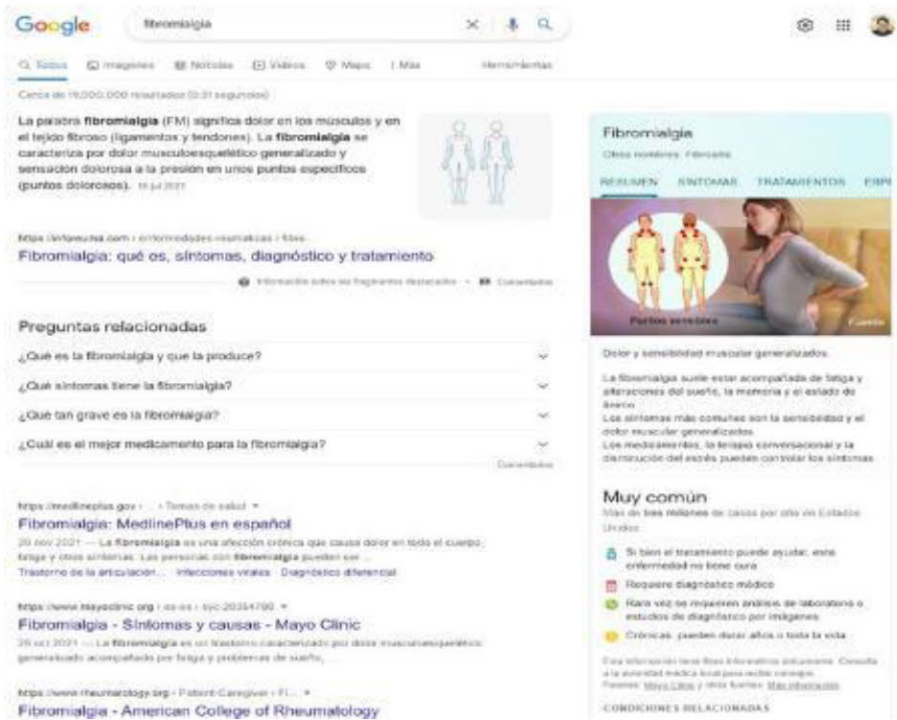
Google fibromialgia

Todos Imágenes Noticias Videos Maps Más Herramientas

Cerca de 19.000.000 resultados (0,31 segundos)

La palabra **fibromialgia** (FM) significa dolor en los músculos y en el tejido fibroso (ligamentos y tendones). La **fibromialgia** se caracteriza por dolor musculoesquelético generalizado y sensación dolorosa a la presión en unos puntos específicos (puntos dolorosos). 15 jul 2021

https://inforeuma.com › enfermedades-reumaticas › fibro...

Fibromialgia: qué es, síntomas, diagnóstico y tratamiento

Información sobre los fragmentos destacados • Comentarios

Preguntas relacionadas

¿Qué es la fibromialgia y que la produce?

¿Qué síntomas tiene la fibromialgia?

¿Qué tan grave es la fibromialgia?

¿Cuál es el mejor medicamento para la fibromialgia?

Comentarios

https://medlineplus.gov › ... › Temas de salud

Fibromialgia: MedlinePlus en español

20 nov 2021 — La **fibromialgia** es una afección crónica que causa dolor en todo el cuerpo, fatiga y otros síntomas. Las personas con **fibromialgia** pueden ser ...

Trastorno de la articulación... · Infecciones virales · Diagnóstico diferencial

https://www.mayoclinic.org › es-es › syc-20354780

Fibromialgia - Síntomas y causas - Mayo Clinic

26 oct 2021 — La **fibromialgia** es un trastorno caracterizado por dolor musculoesquelético generalizado acompañado por fatiga y problemas de sueño, ...

https://www.rheumatology.org › Patient-Caregiver › Fi...

Fibromialgia - American College of Rheumatology

Fibromialgia

Otros nombres: Fibrositis

RESUMEN SÍNTOMAS TRATAMIENTOS ESPE

Puntos sensibles

Dolor y sensibilidad muscular generalizados.

La fibromialgia suele estar acompañada de fatiga y alteraciones del sueño, la memoria y el estado de ánimo.

Los síntomas más comunes son la sensibilidad y el dolor muscular generalizados.

Los medicamentos, la terapia conversacional y la disminución del estrés pueden controlar los síntomas.

Muy común

Más de **tres millones** de casos por año en Estados Unidos

Si bien el tratamiento puede ayudar, esta enfermedad no tiene cura

Requiere diagnóstico médico

Rara vez se requieren análisis de laboratorio o estudios de diagnóstico por imágenes

Crónicas: pueden durar años o toda la vida

Esta información tiene fines informativos únicamente. Consulta a la autoridad médica local para recibir consejos.
Fuentes: Mayo Clinic y otras fuentes. Más información

CONDICIONES RELACIONADAS